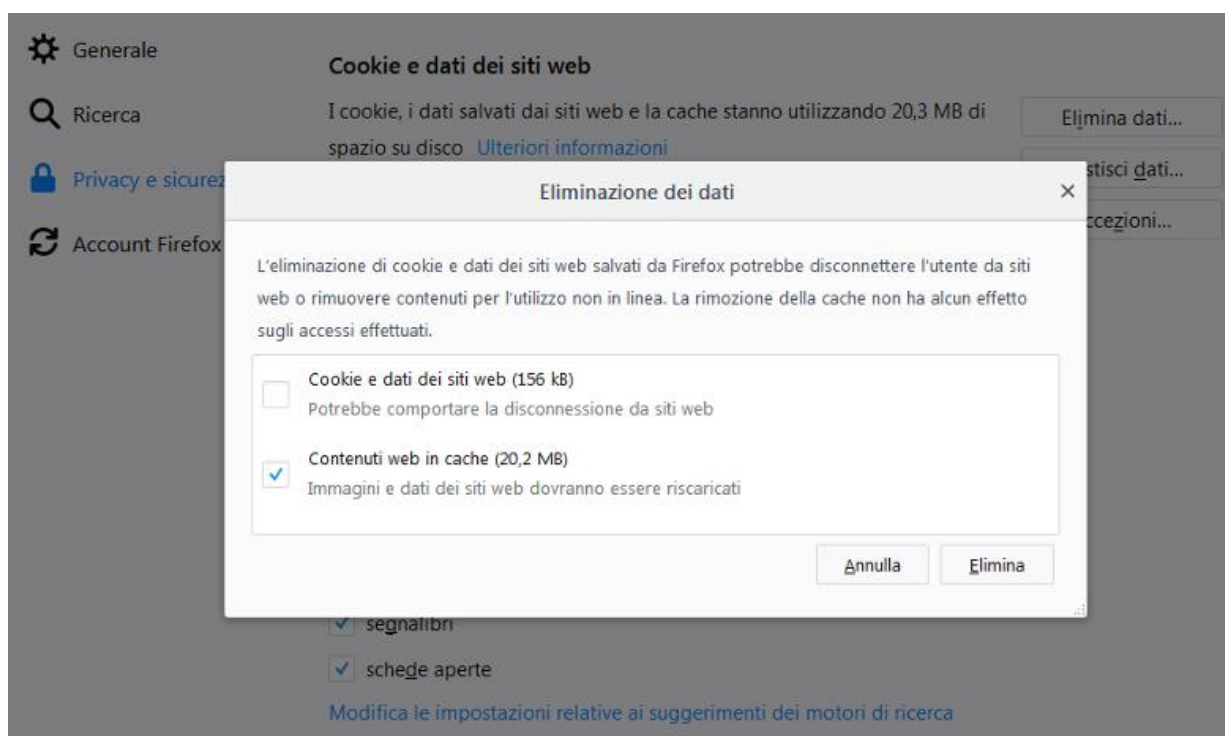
Generale

Ricerca

Privacy e sicurez

Account Firefox

Cookie e dati dei siti web

I cookie, i dati salvati dai siti web e la cache stanno utilizzando 20,3 MB di spazio su disco Ulteriori informazioni

Elimina dati...

stisci dati...

ccezioni...

Eliminazione dei dati

×

L'eliminazione di cookie e dati dei siti web salvati da Firefox potrebbe disconnettere l'utente da siti web o rimuovere contenuti per l'utilizzo non in linea. La rimozione della cache non ha alcun effetto sugli accessi effettuati.

Cookie e dati dei siti web (156 kB)
Potrebbe comportare la disconnessione da siti web

✓ Contenuti web in cache (20,2 MB)
Immagini e dati dei siti web dovranno essere riscaricati

Annulla

Elimina

✓ segnalibri

✓ schede aperte

Modifica le impostazioni relative ai suggerimenti dei motori di ricerca